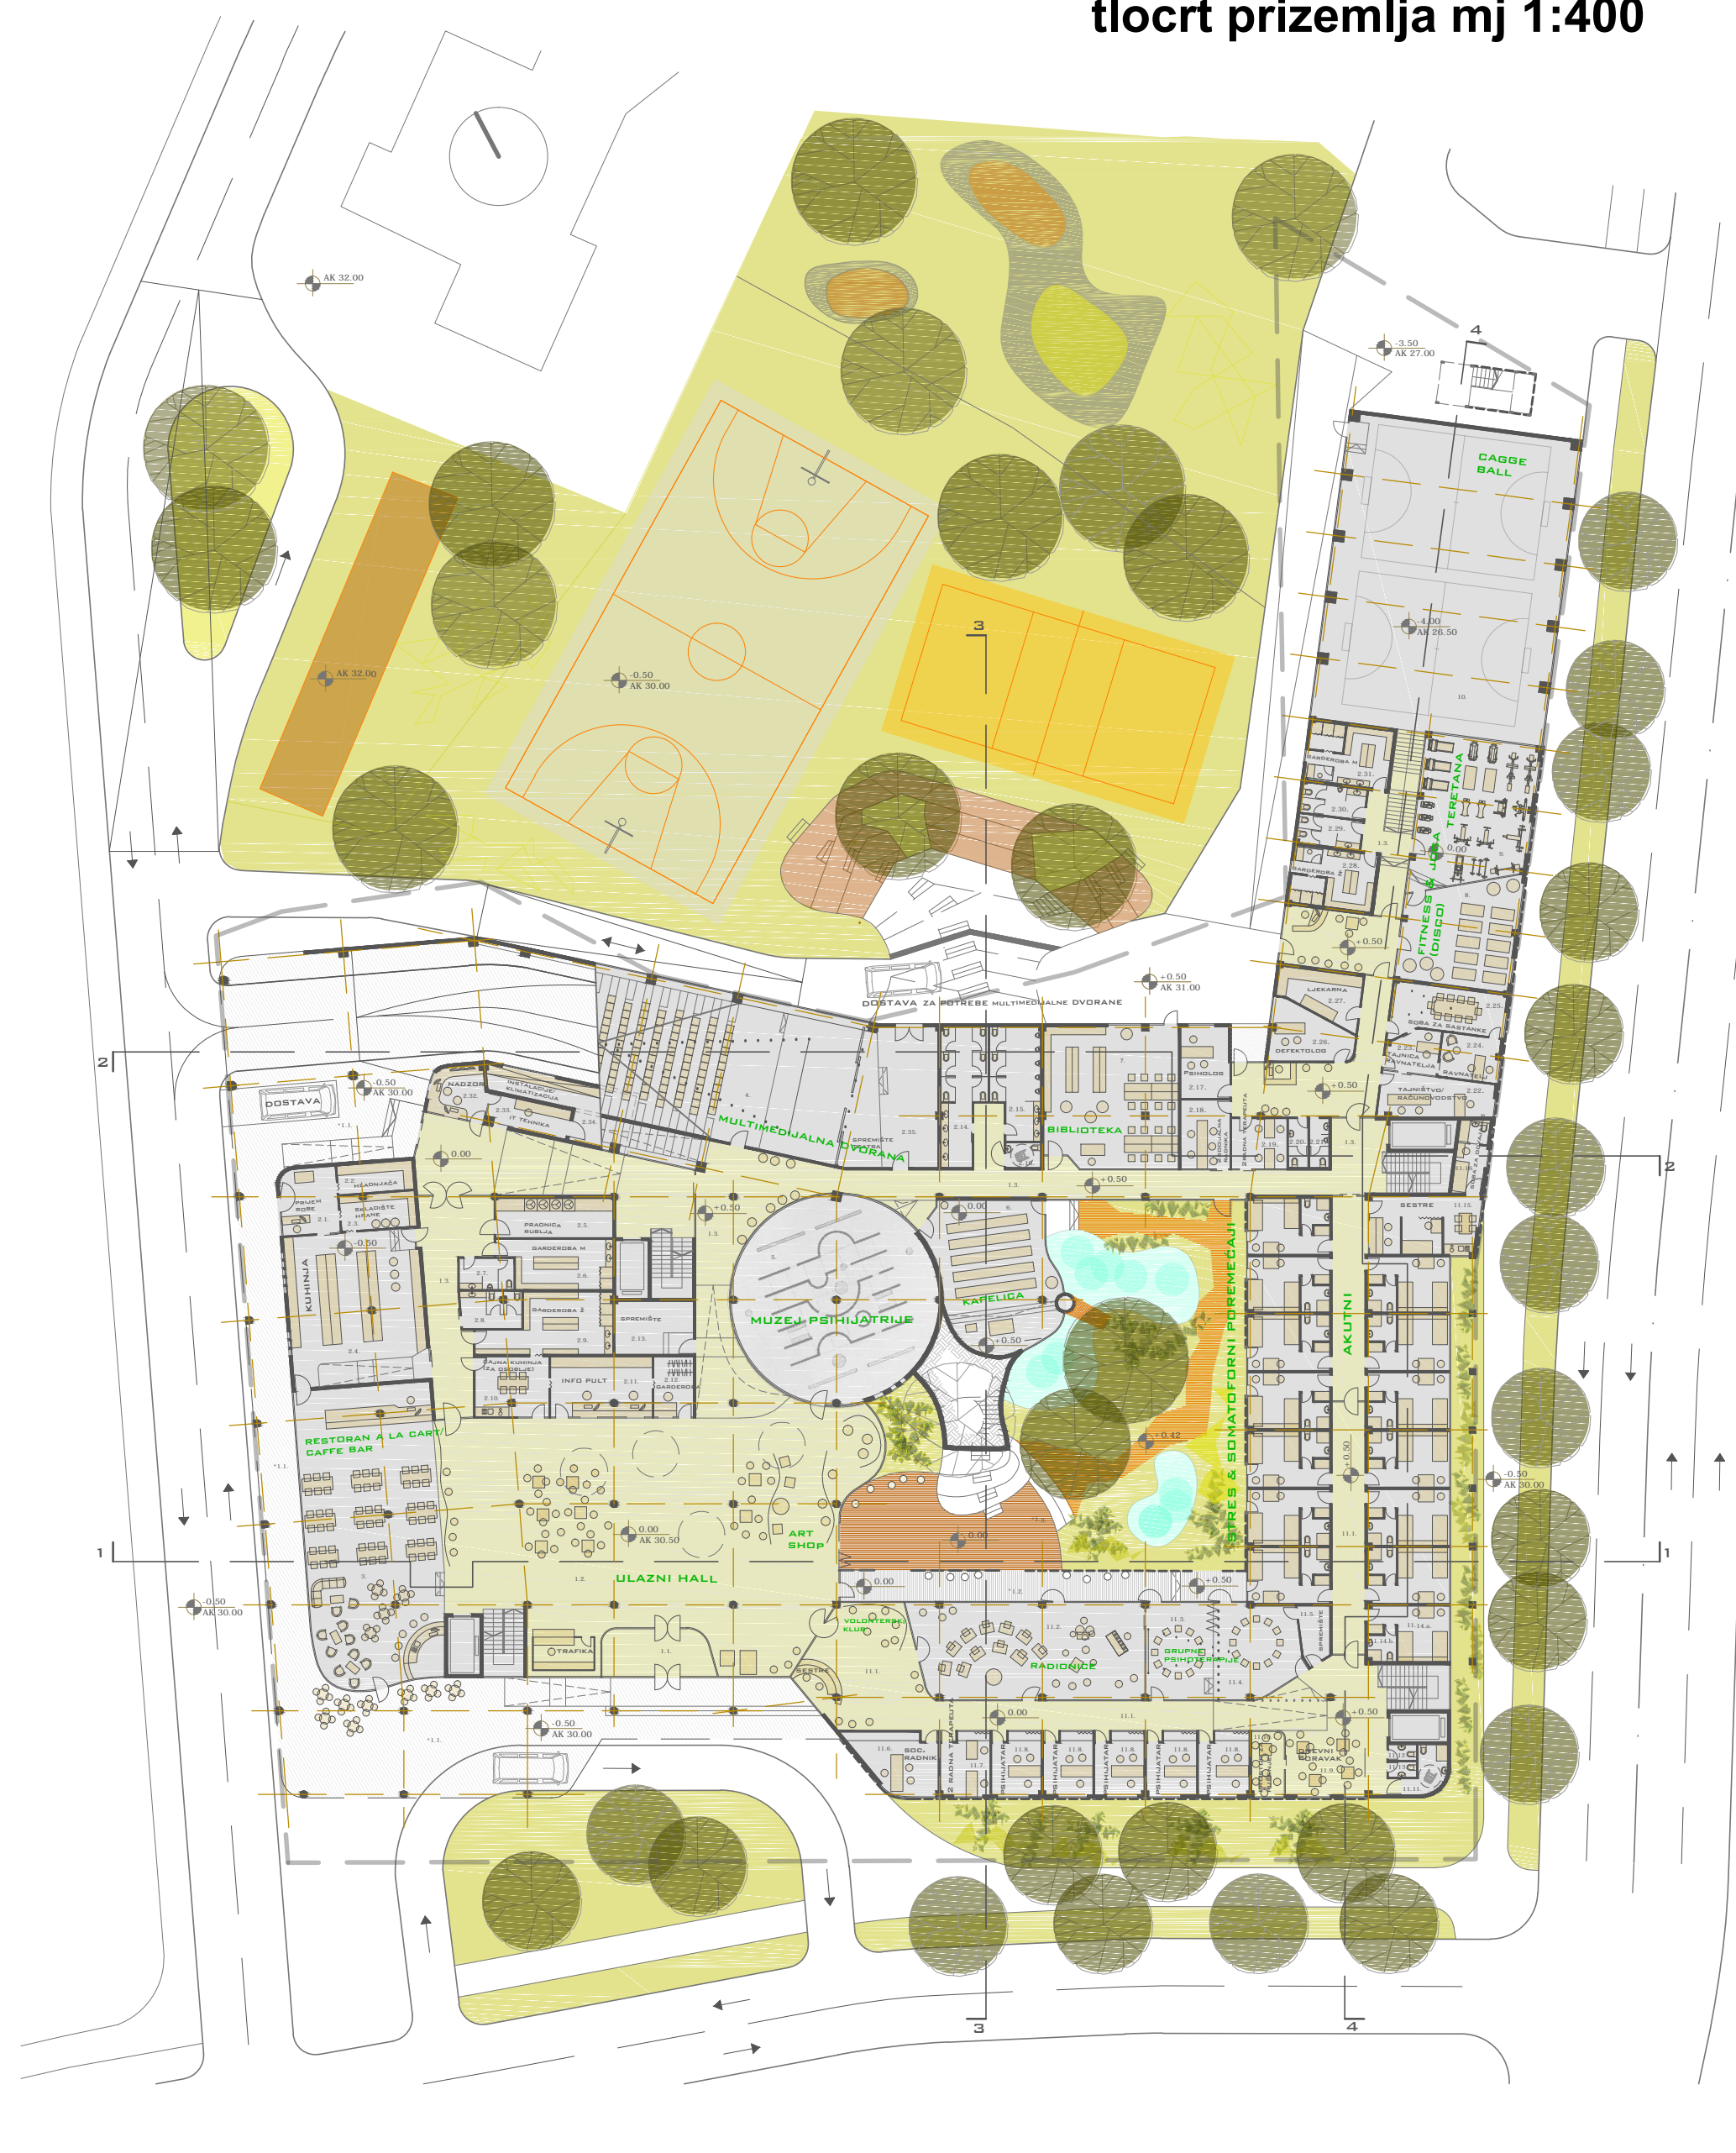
tlocrt prizemlja mj 1:400

AK 32.00

AK 32.00

-0.50
AK 30.00

3

4

-3.50
AK 27.00

CAGGE BALL

-4.00
AK 26.50

TERETANA

FITNESS & JOGA (DISCO)

+0.50

+0.50
AK 31.00

DOSTAVA ZA POTREBE MULTIMEDIJALNE DVORANE

2

2

DOSTAVA

-0.50
AK 30.00

MULTIMEDIJALNA DVORANA

BIBLIOTEKA

SOBA ZA SASTANKE

LJEKARNA

DEFEKTOLOG

PSIHOLOG

TAJNIŠTVO/ RAČUNOVODSTVO

0.00

+0.50

+0.50

KUHINJA

MUZEJ PSIHIJATRIJE

KAPELICA

+0.50

STRES & SOMATOFORNI POREMEĆAJI

AKUTNI

SESTRE

RESTORAN A LA CART/ CAFFE BAR

INFO PULT

ART SHOP

ULAZNI HALL

0.00
AK 30.50

-0.50
AK 30.00

1

1

-0.50
AK 30.00

TRAFIKA

VOLONTERSKI KLUB

RADIONICE

GRUPNE PSIHOTERAPIJE

DNEVNI BORAVAK

SOC. RADNIK

-0.50
AK 30.00

3

4